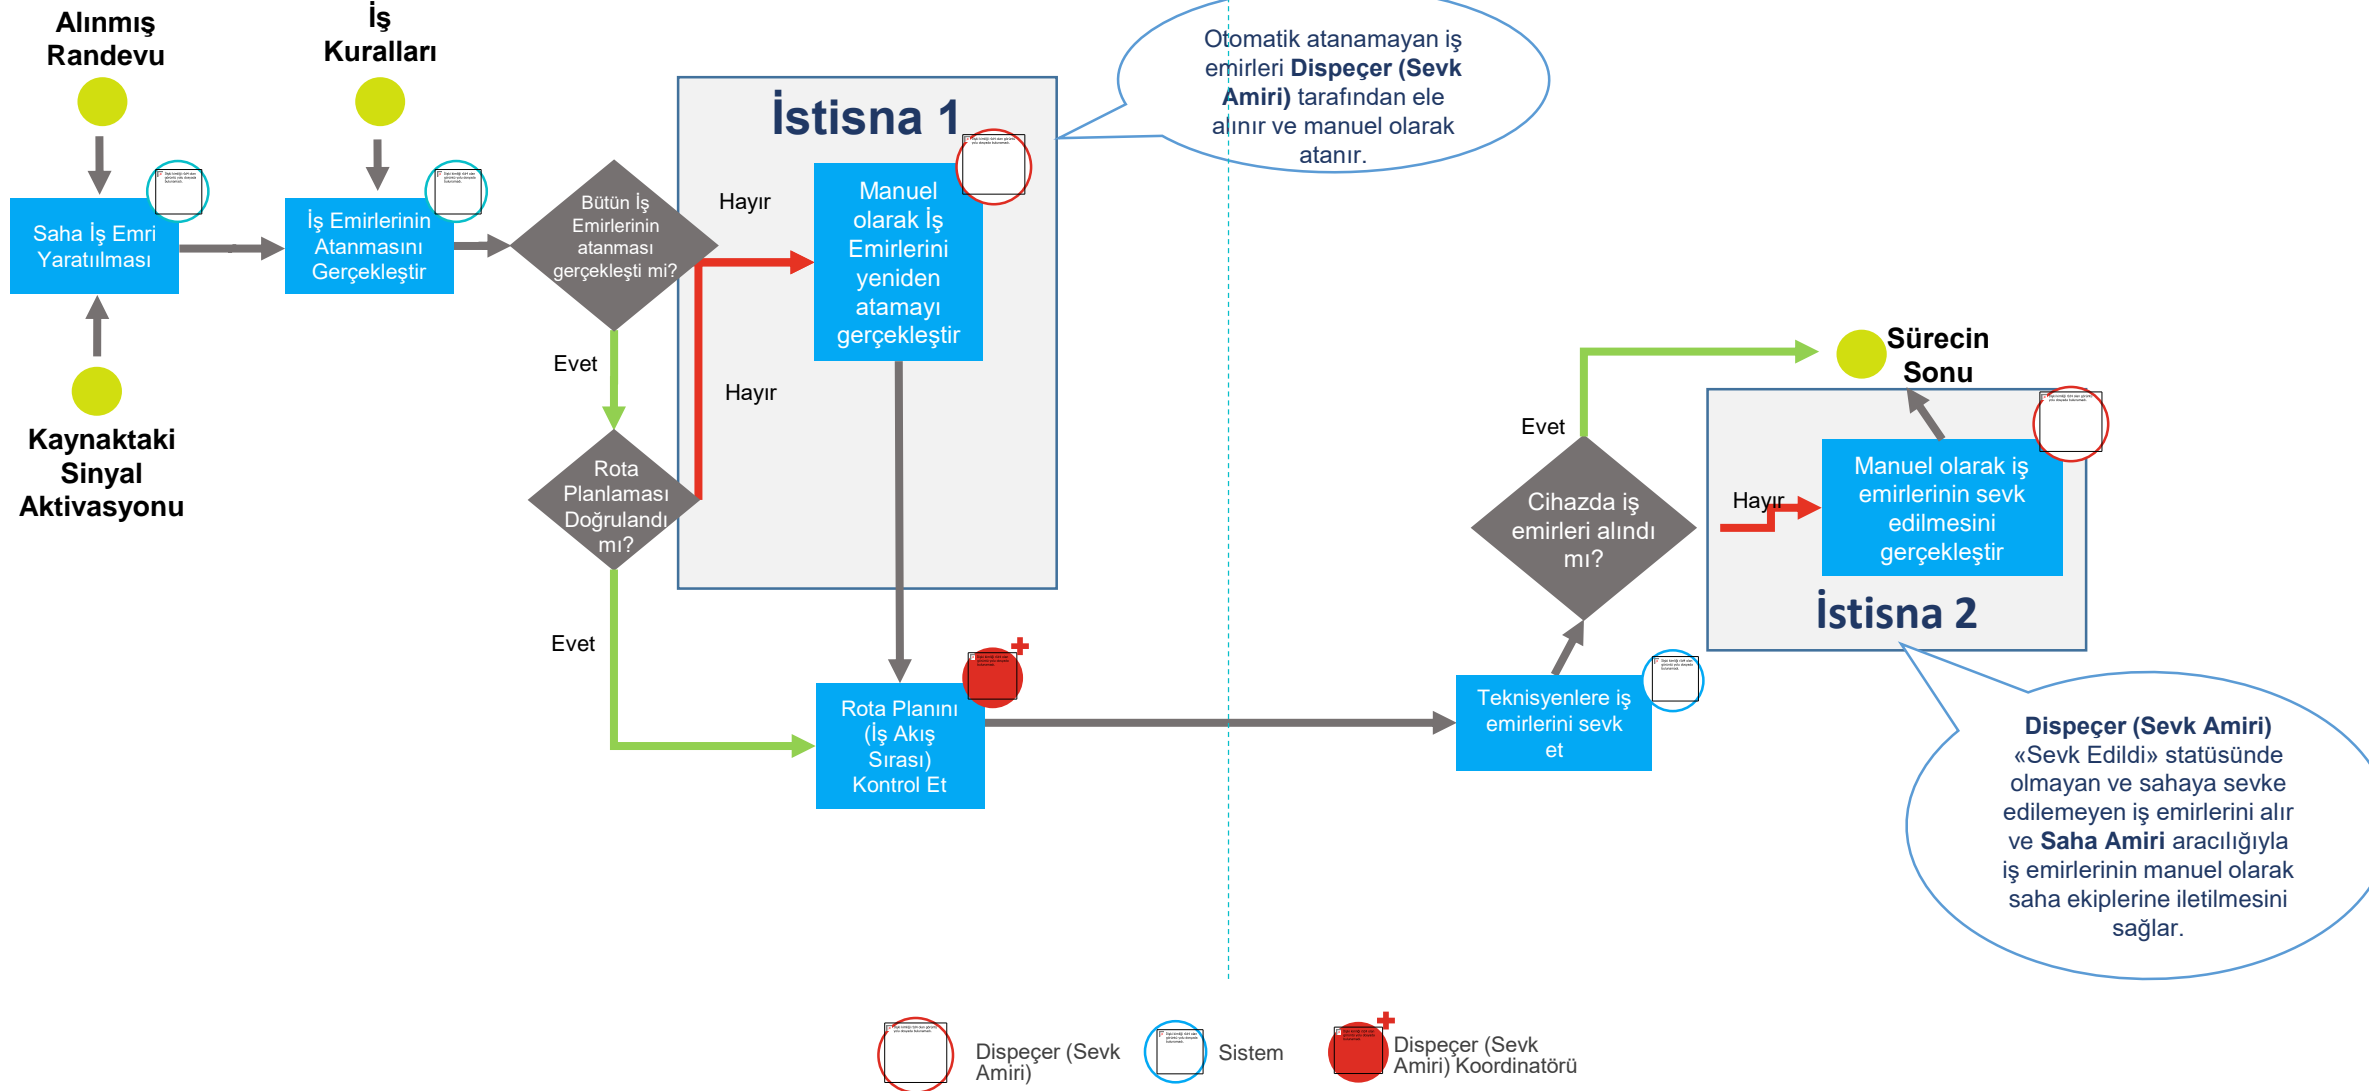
Alınmış Randevu

İş Kuralları

Saha İş Emri Yaratılması

İş Emirlerinin Atanmasını Gerçekleştir

Kaynaktaki Sinyal Aktivasyonu

Bütün İş Emirlerinin atanması gerçekleşti mi?

Hayır

Evet

Rota Planlaması Doğrulandı mı?

Hayır

Evet

İstisna 1

Manuel olarak İş Emirlerini yeniden atamayı gerçekleştir

Otomatik atanamayan iş emirleri **Dispeçer (Sevk Amiri)** tarafından ele alınır ve manuel olarak atanır.

Rota Planını (İş Akış Sırası) Kontrol Et

Teknisyenlere iş emirlerini sevk et

Cihazda iş emirleri alındı mı?

Evet

Hayır

Sürecin Sonu

Manuel olarak iş emirlerinin sevk edilmesini gerçekleştir

İstisna 2

**Dispeçer (Sevk Amiri)** «Sevk Edildi» statüsünde olmayan ve sahaya sevke edilemeyen iş emirlerini alır ve **Saha Amiri** aracılığıyla iş emirlerinin manuel olarak saha ekiplerine iletilmesini sağlar.

Dispeçer (Sevk Amiri)

Sistem

Dispeçer (Sevk Amiri) Koordinatörü